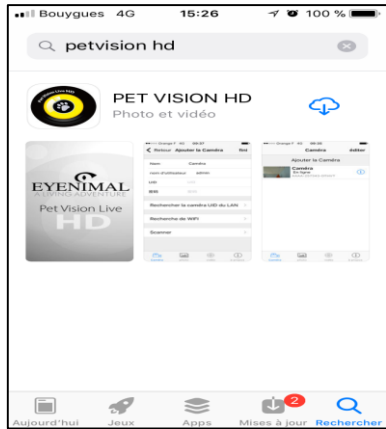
Bouygues 4G 15:26 100 %

petvision hd

PET VISION HD
Photo et vidéo

EYENIMAL
Pet Vision Live
HD

Retour Ajouter la Caméra fini
Nom Caméra
nom d'utilisateur admin
UID
Mdt
Rechercher la caméra UID du LAN
Recherche de WIFI
Scanner

Caméra éditer
Ajouter la Caméra
Caméra
En ligne

Aujourd'hui Jeux Apps 2 Mises à jour Rechercher